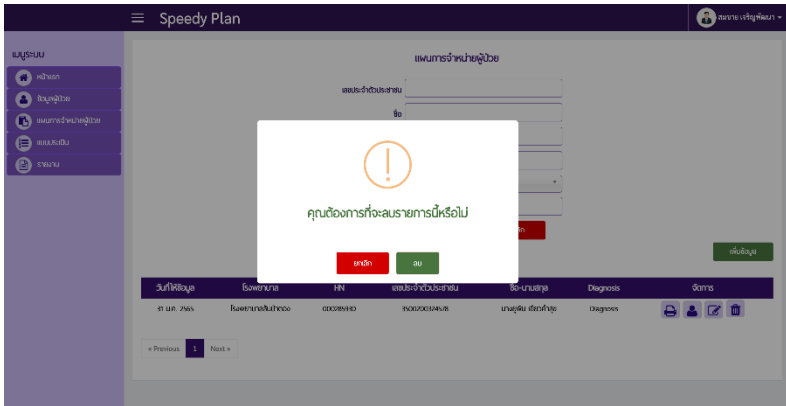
Speedy Plan

สมหาย เจริญพัฒนา

เมนูระบบ

หน้าแรก

ข้อมูลผู้ป่วย

แผนการจำหน่ายผู้ป่วย

แบบประเมิน

รายงาน

แผนการจำหน่ายผู้ป่วย

เลขประจำตัวประชาชน

ชื่อ

คุณต้องการที่จะลบรายการนี้หรือไม่

ยกเลิก

ลบ

เพิ่มข้อมูล

| วันที่ให้ข้อมูล | โรงพยาบาล | HN | เลขประจำตัวประชาชน | ชื่อ-นามสกุล | Diagnosis | จัดการ |
|---|---|---|---|---|---|---|
| 31 ม.ค. 2565 | โรงพยาบาลสันป่าตอง | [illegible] | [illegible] | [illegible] | Diagnosis | |

« Previous 1 Next »